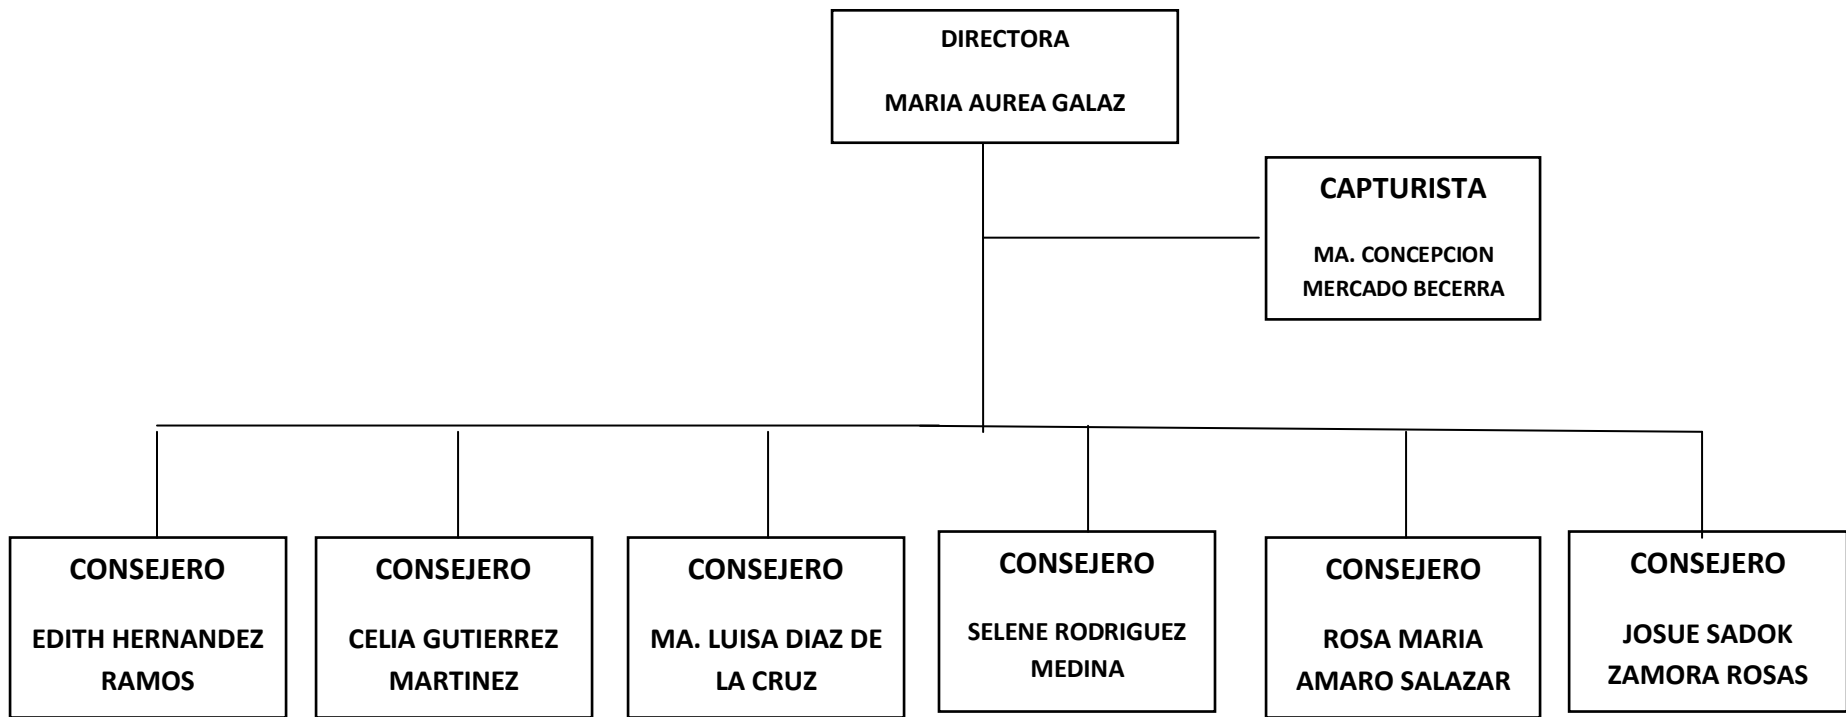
DIRECTORA

MARIA AUREA GALAZ

CAPTURISTA

MA. CONCEPCION MERCADO BECERRA

CONSEJERO

EDITH HERNANDEZ RAMOS

CONSEJERO

CELIA GUTIERREZ MARTINEZ

CONSEJERO

MA. LUISA DIAZ DE LA CRUZ

CONSEJERO

SELENE RODRIGUEZ MEDINA

CONSEJERO

ROSA MARIA AMARO SALAZAR

CONSEJERO

JOSUE SADOK ZAMORA ROSAS